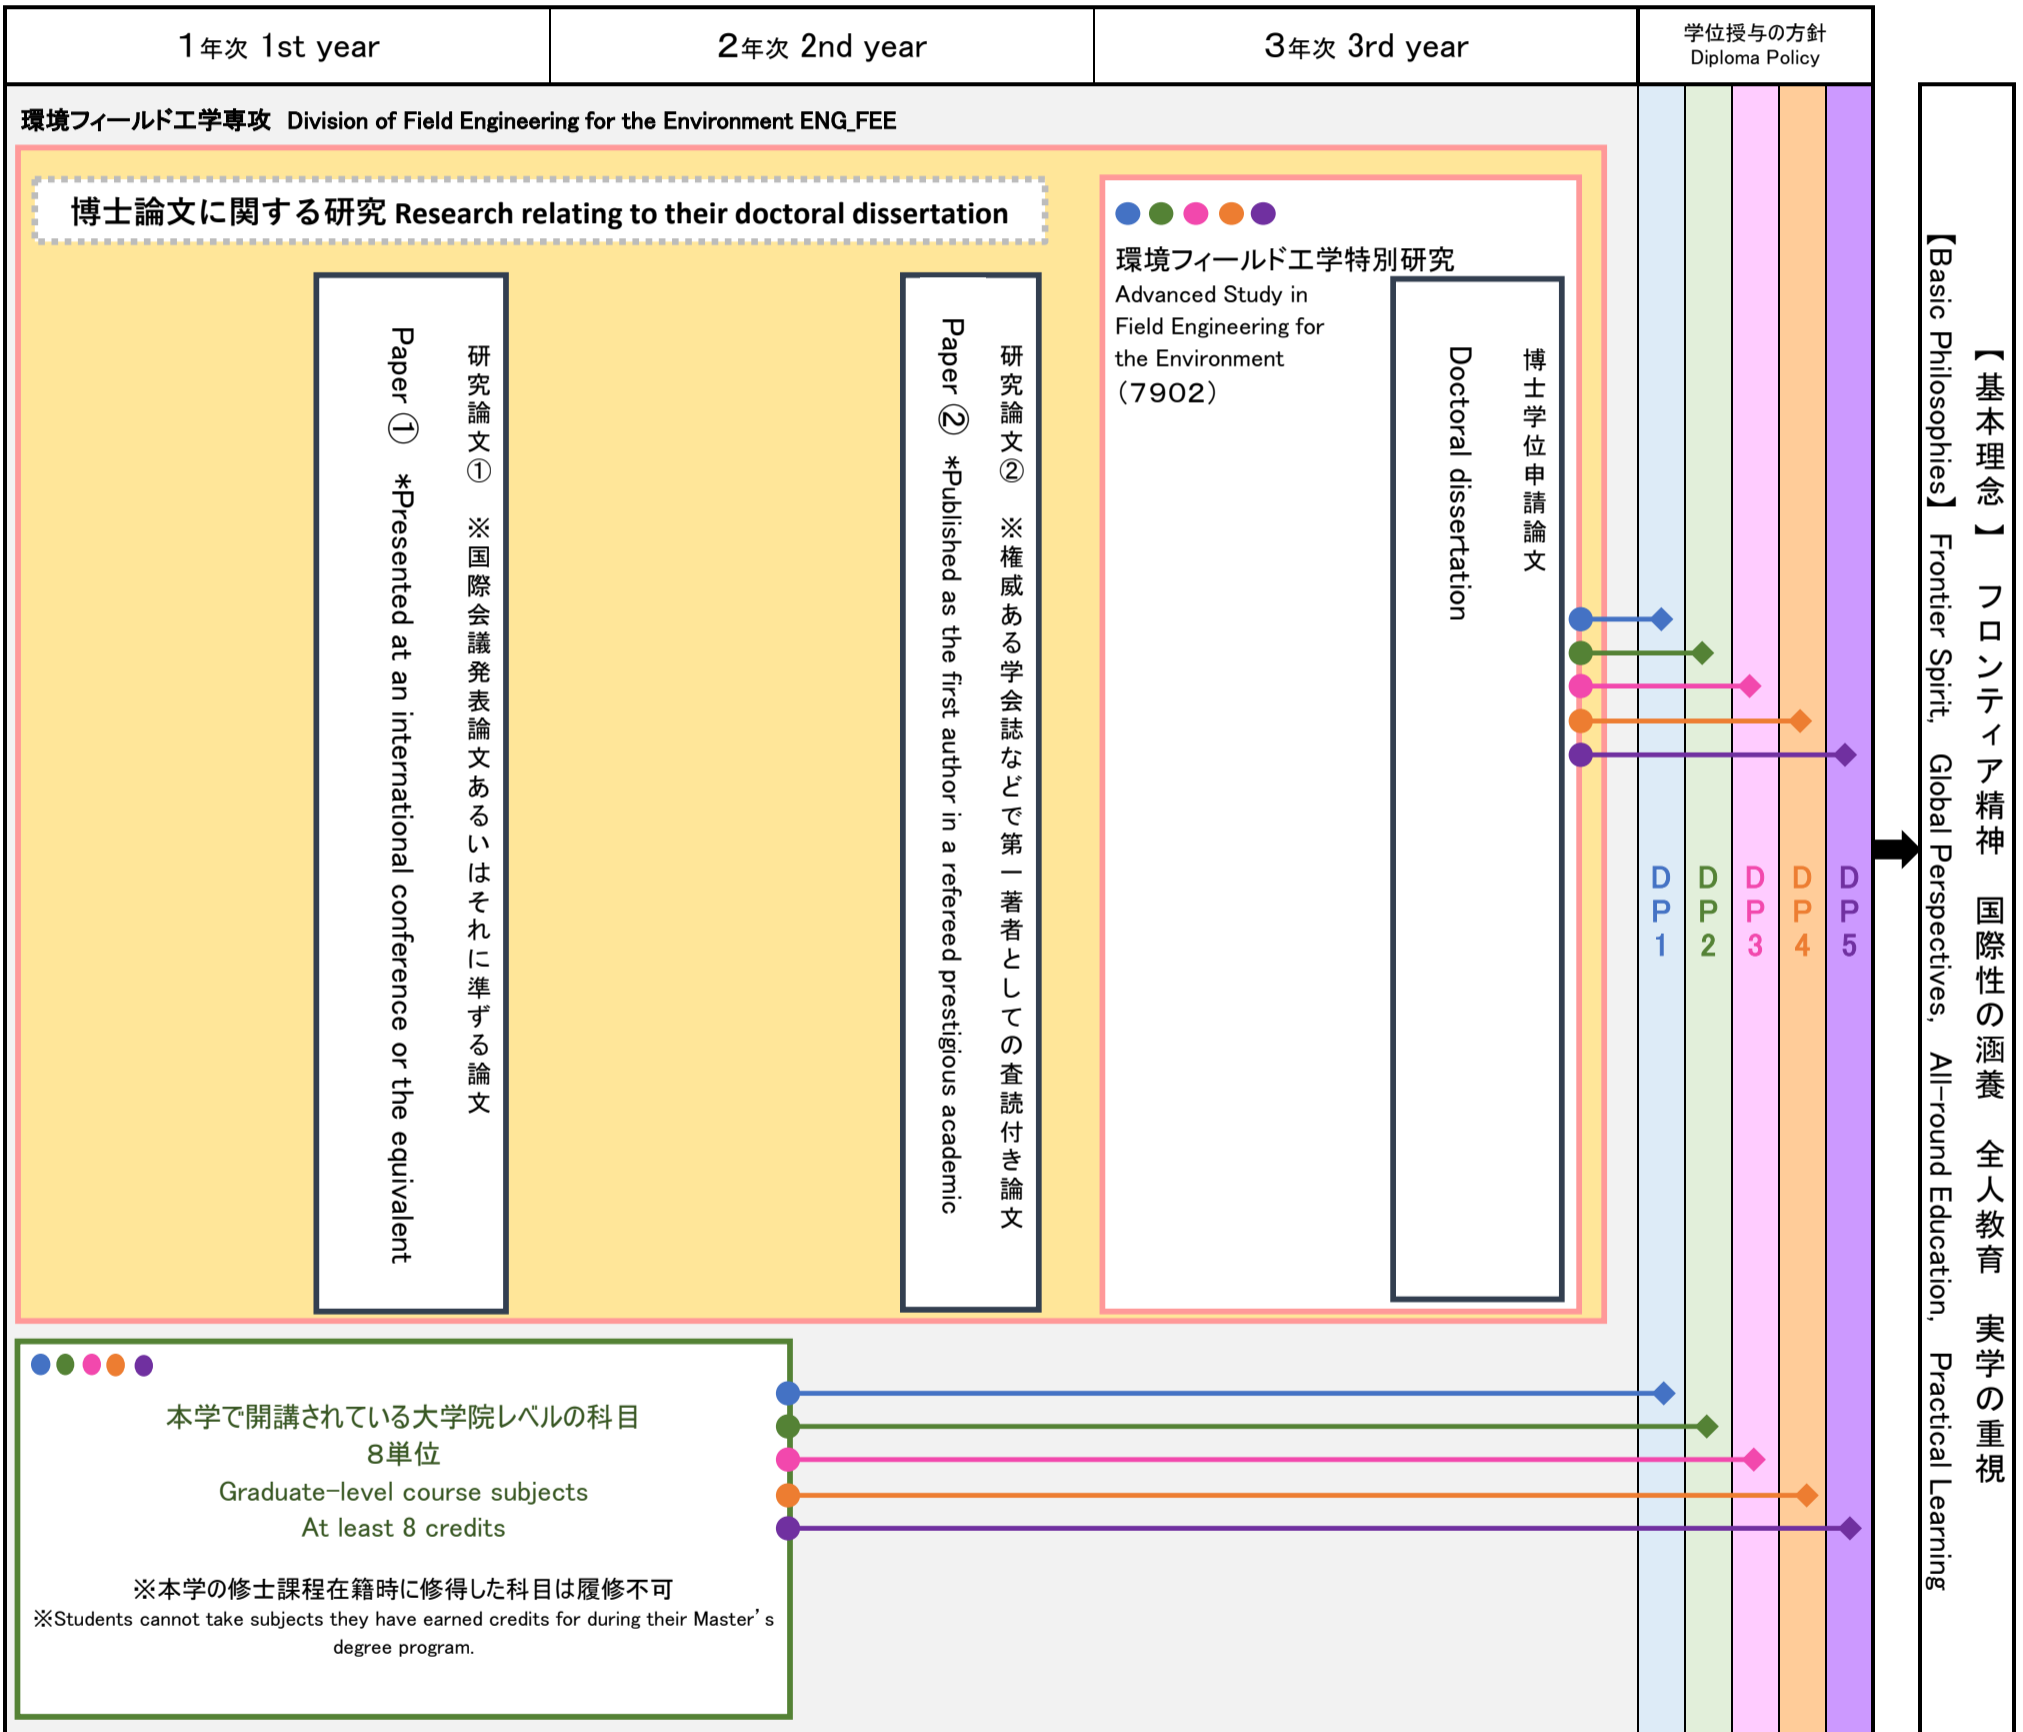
| 1年次 1st year | 2年次 2nd year | 3年次 3rd year | 学位授与の方針 Diploma Policy |
|---|---|---|---|

環境フィールド工学専攻 Division of Field Engineering for the Environment ENG_FEE

博士論文に関する研究 Research relating to their doctoral dissertation

研究論文① ※国際会議発表論文あるいはそれに準ずる論文
Paper ① *Presented at an international conference or the equivalent

研究論文② ※権威ある学会誌などで第一著者としての査読付き論文
Paper ② *Published as the first author in a refereed prestigious academic

環境フィールド工学特別研究
Advanced Study in Field Engineering for the Environment
(7902)

博士学位申請論文
Doctoral dissertation

DP1 DP2 DP3 DP4 DP5

本学で開講されている大学院レベルの科目
8単位
Graduate-level course subjects
At least 8 credits

※本学の修士課程在籍時に修得した科目は履修不可
※Students cannot take subjects they have earned credits for during their Master's degree program.

【基本理念】 フロンティア精神 国際性の涵養 全人教育 実学の重視
【Basic Philosophies】 Frontier Spirit, Global Perspectives, All-round Education, Practical Learning